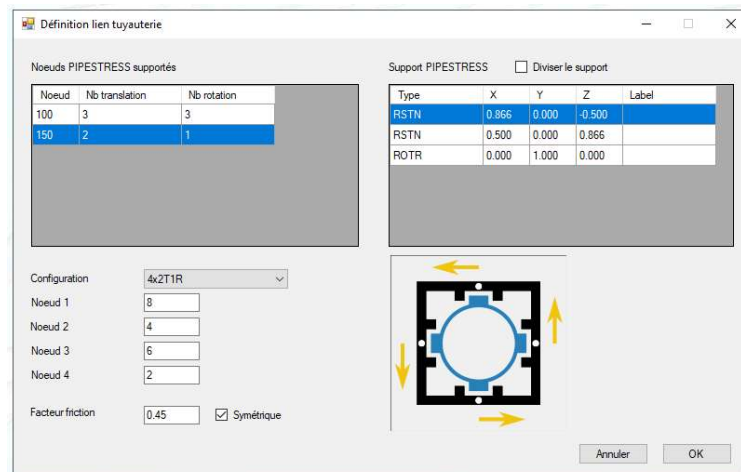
Définition lien tuyauterie

Noeuds PIPESTRESS supportés

| Noeud | Nb translation | Nb rotation |
|---|---|---|
| 100 | 3 | 3 |
| 150 | 2 | 1 |

Support PIPESTRESS

Diviser le support

| Type | X | Y | Z | Label |
|---|---|---|---|---|
| RSTN | 0.866 | 0.000 | -0.500 | |
| RSTN | 0.500 | 0.000 | 0.866 | |
| ROTR | 0.000 | 1.000 | 0.000 | |

Configuration 4x2T1R

Noeud 1 8

Noeud 2 4

Noeud 3 6

Noeud 4 2

Facteur friction 0.45

Symétrique

Annuler

OK